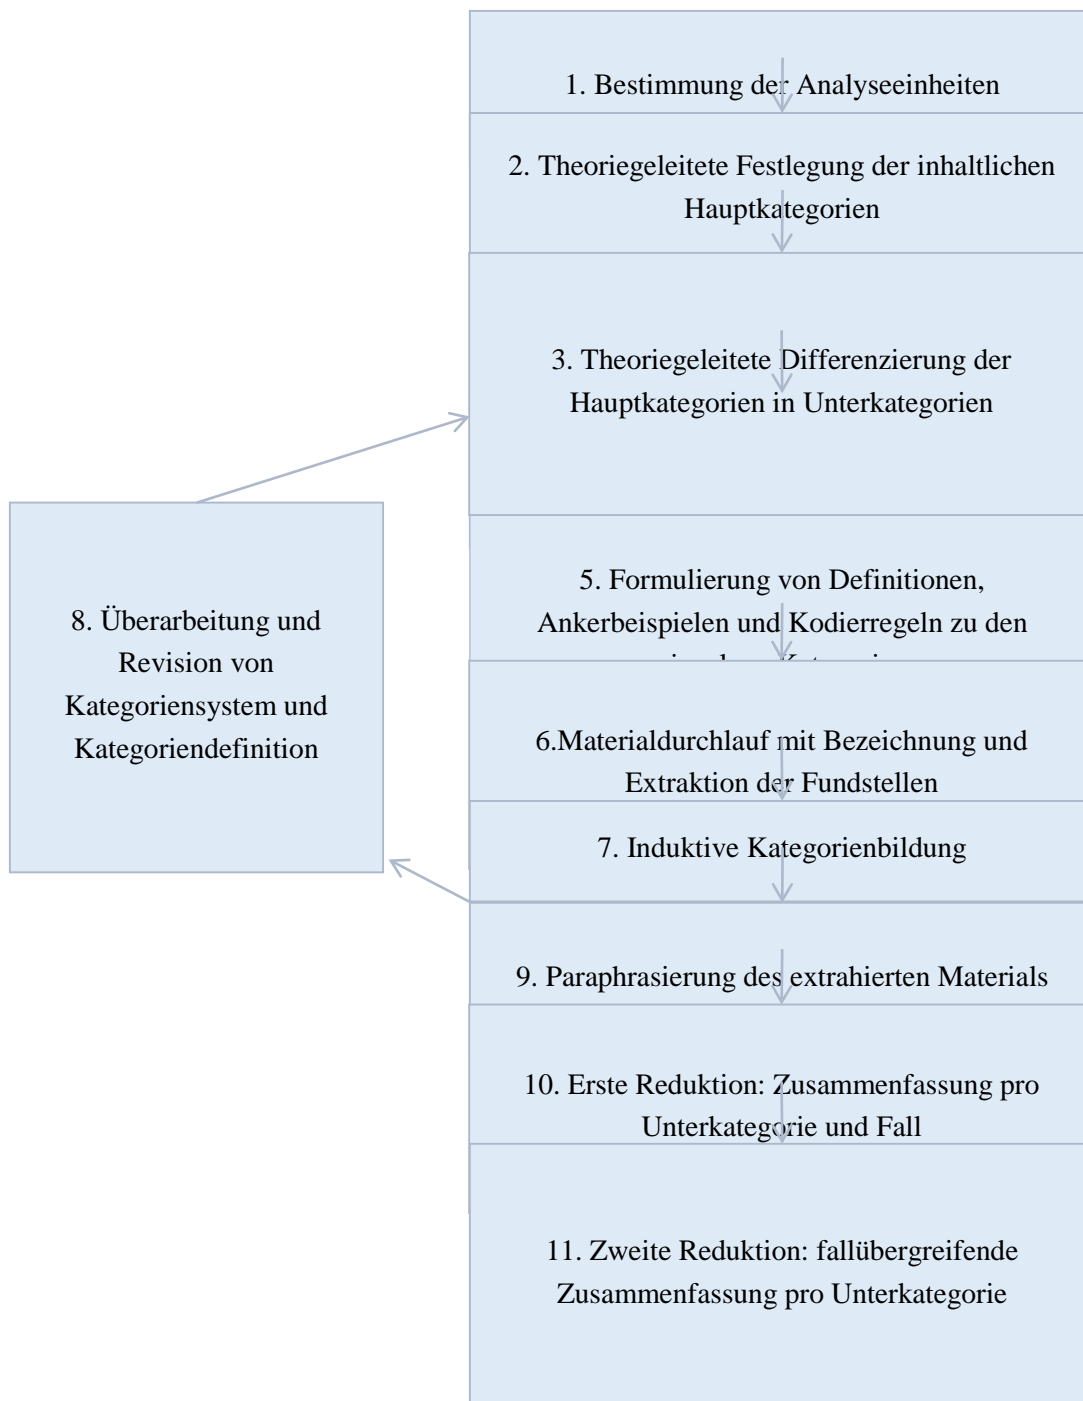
1. Bestimmung der Analyseeinheiten

2. Theoriegeleitete Festlegung der inhaltlichen Hauptkategorien

3. Theoriegeleitete Differenzierung der Hauptkategorien in Unterkategorien

8. Überarbeitung und Revision von Kategoriensystem und Kategoriendefinition

5. Formulierung von Definitionen, Ankerbeispielen und Kodierregeln zu den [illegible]

6.Materialdurchlauf mit Bezeichnung und Extraktion der Fundstellen

7. Induktive Kategorienbildung

9. Paraphrasierung des extrahierten Materials

10. Erste Reduktion: Zusammenfassung pro Unterkategorie und Fall

11. Zweite Reduktion: fallübergreifende Zusammenfassung pro Unterkategorie